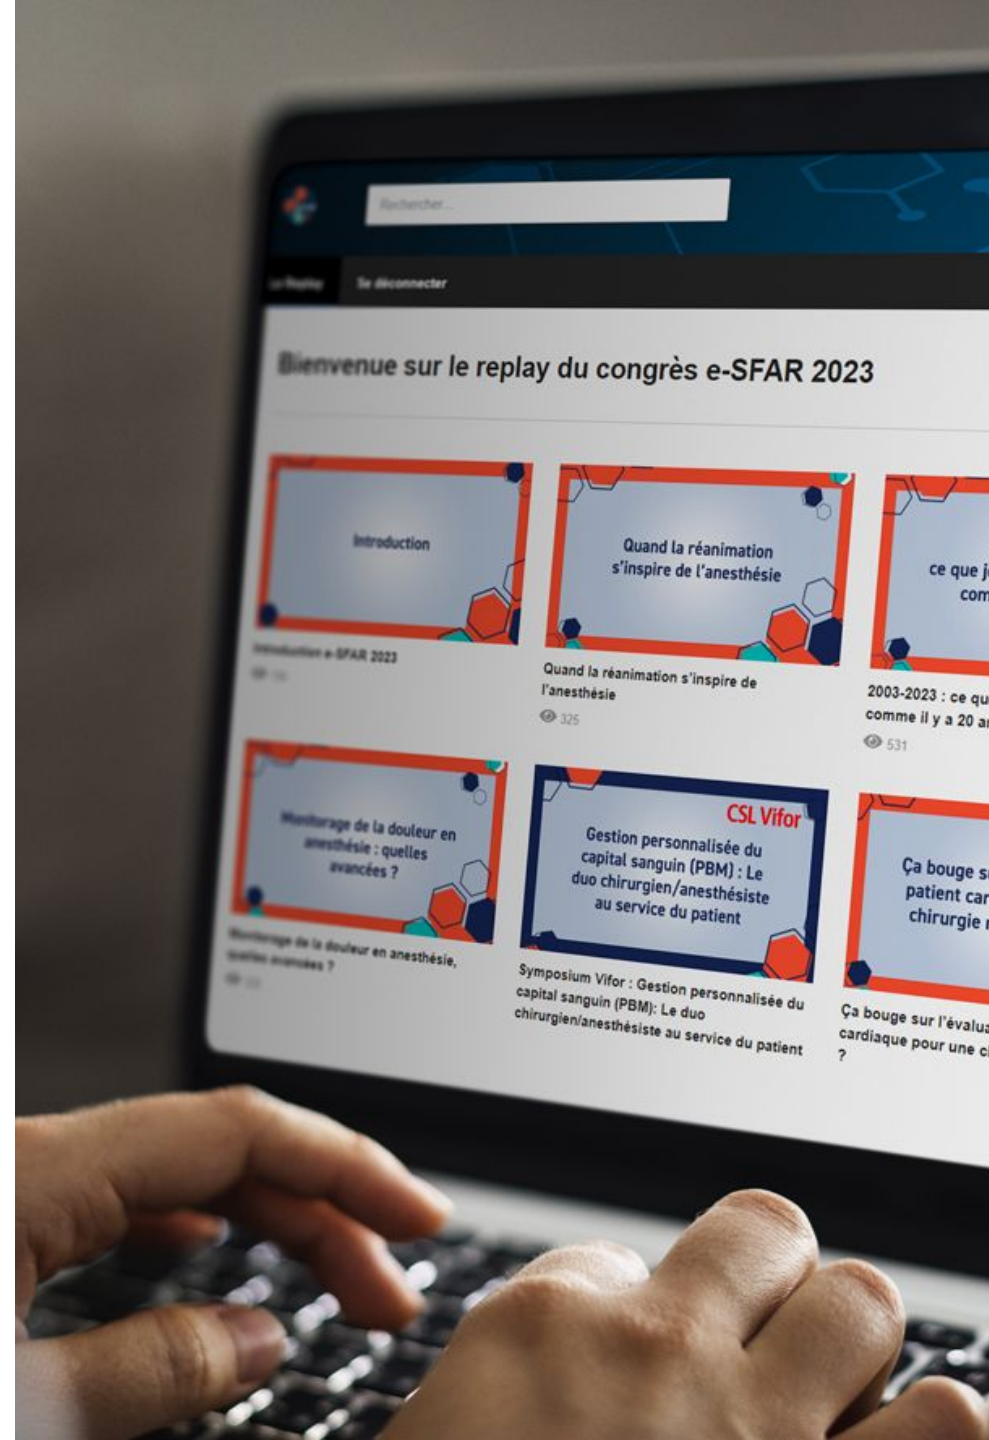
Rechercher...

Le Replay Se déconnecter

Bienvenue sur le replay du congrès e-SFAR 2023

Introduction

Introduction e-SFAR 2023

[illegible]

Quand la réanimation s'inspire de l'anesthésie

Quand la réanimation s'inspire de l'anesthésie

325

ce que j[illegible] com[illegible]

2003-2023 : ce qu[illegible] comme il y a 20 a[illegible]

531

Monitorage de la douleur en anesthésie : quelles avancées ?

Monitorage de la douleur en anesthésie, quelles avancées ?

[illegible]

CSL Vifor

Gestion personnalisée du capital sanguin (PBM) : Le duo chirurgien/anesthésiste au service du patient

Symposium Vifor : Gestion personnalisée du capital sanguin (PBM): Le duo chirurgien/anesthésiste au service du patient

Ça bouge s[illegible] patient car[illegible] chirurgie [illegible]

Ça bouge sur l'évalua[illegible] cardiaque pour une c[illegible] ?